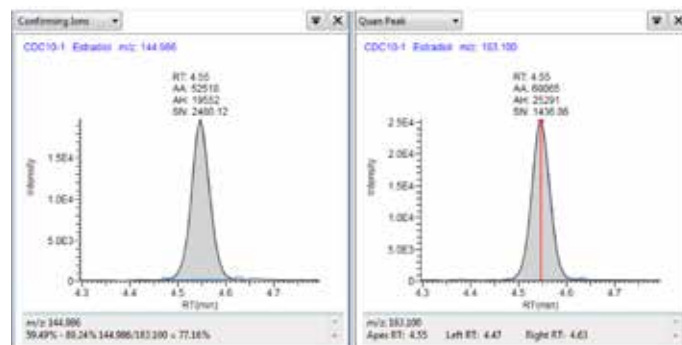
Conforming Ions

CDC10-1 Estradiol m/z: 144.986

RT: 4.55
AA: 52518
AH: 19552
SN: 2460.12

Intensity

1.5E4

1.0E4

5.0E3

0

4.3 4.4 4.5 4.6 4.7

RT(min)

m/z 144.986
59.49% - 89.24% 144.986/183.100 = 77.16%

Quan Peak

CDC10-1 Estradiol m/z: 183.100

RT: 4.55
AA: 68065
AH: 25291
SN: 1436.36

Intensity

2.5E4

2.0E4

1.5E4

1.0E4

5.0E3

0

4.3 4.4 4.5 4.6 4.7

RT(min)

m/z 183.100
Apex RT: 4.55 Left RT: 4.47 Right RT: 4.63